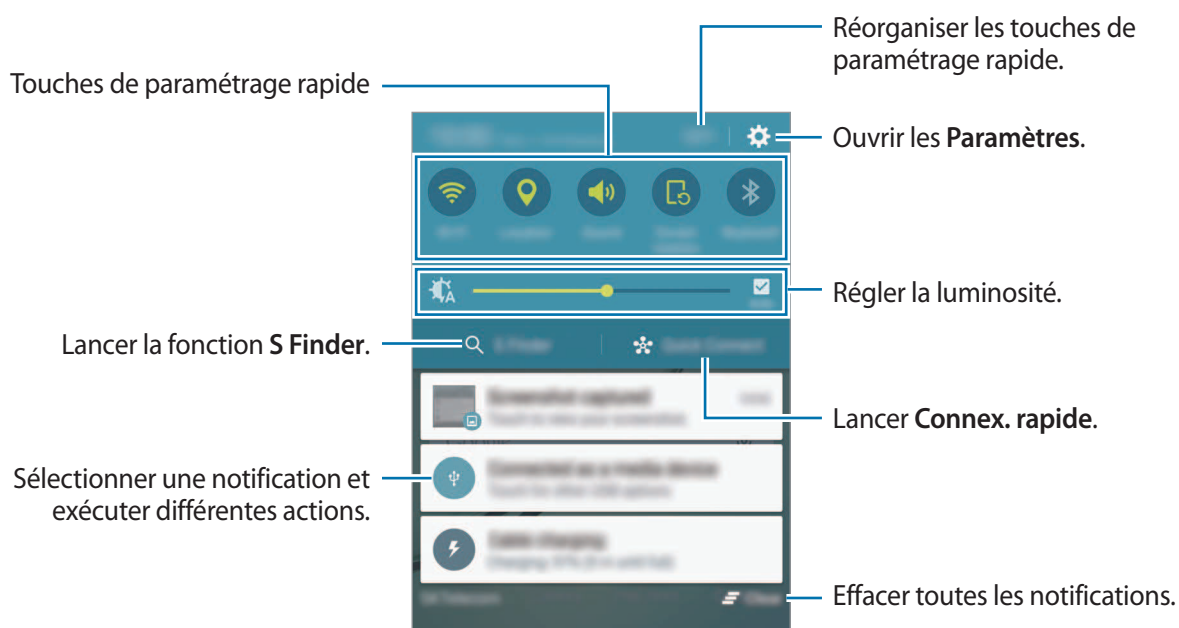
Réorganiser les touches de paramétrage rapide.

Touches de paramétrage rapide

Ouvrir les **Paramètres**.

Régler la luminosité.

Lancer la fonction **S Finder**.

Lancer **Connex. rapide**.

Sélectionner une notification et exécuter différentes actions.

Effacer toutes les notifications.